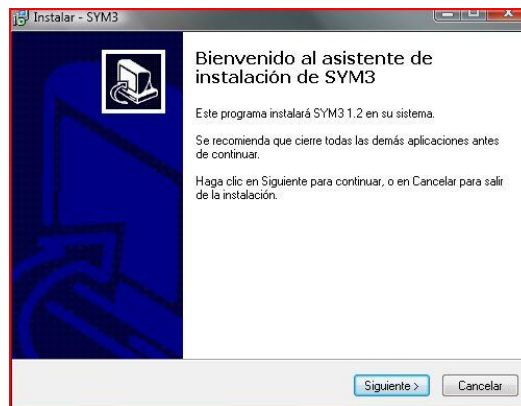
Instalar - SYM3

Bienvenido al asistente de instalación de SYM3

Este programa instalará SYM3 1.2 en su sistema.

Se recomienda que cierre todas las demás aplicaciones antes de continuar.

Haga clic en Siguiente para continuar, o en Cancelar para salir de la instalación.

Siguiente >
Cancelar